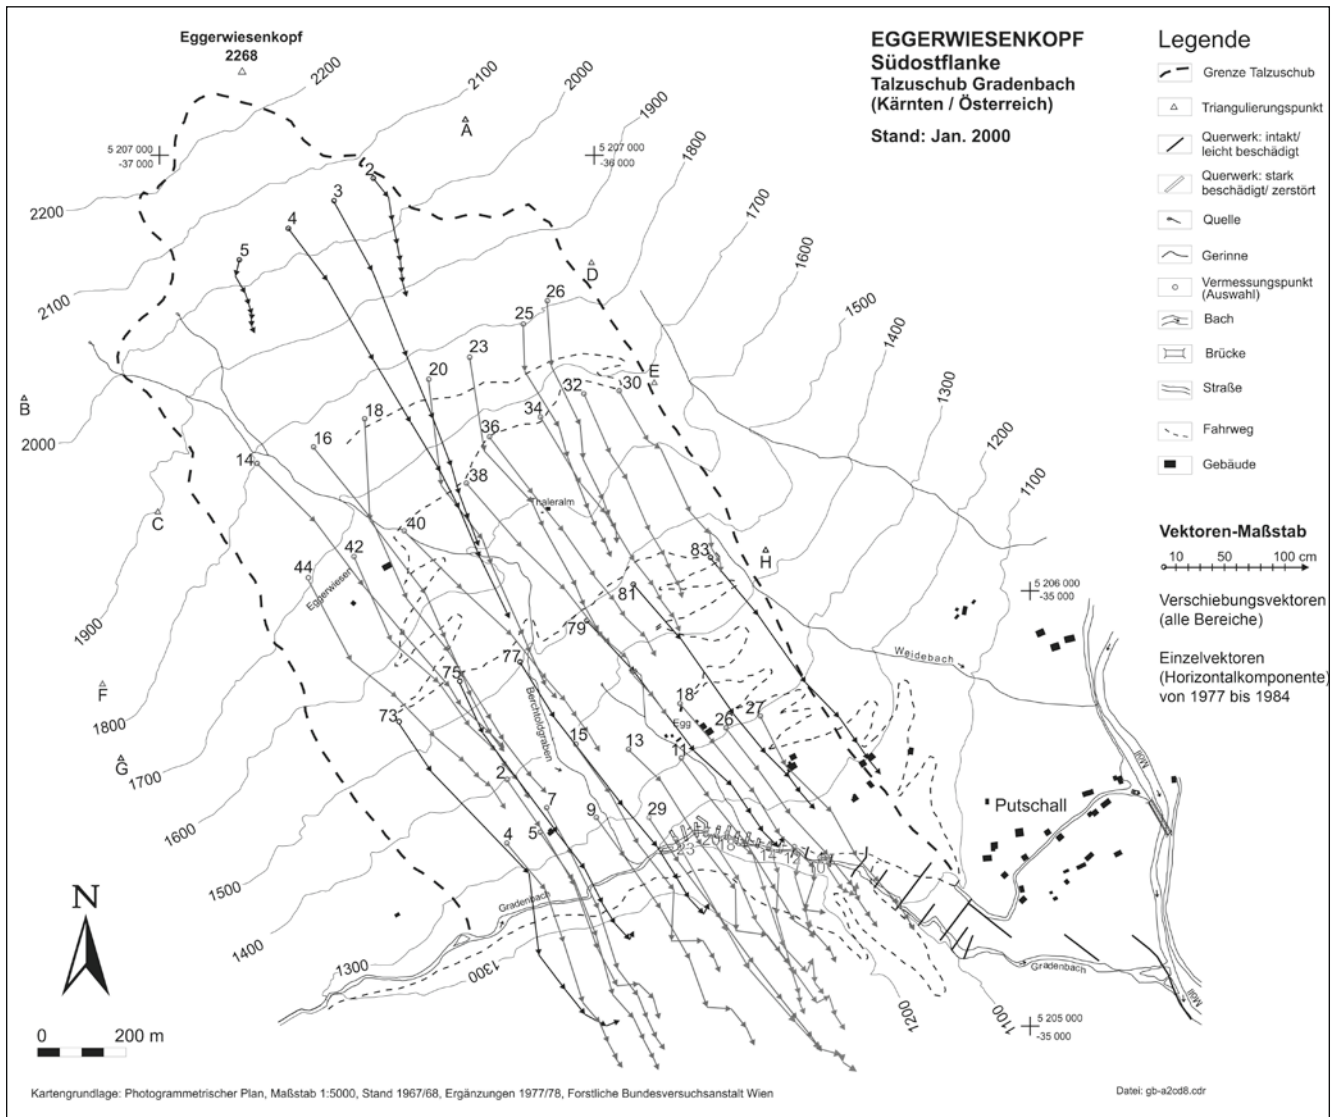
Eggerwiesenkopf
2268

EGGERWIESENKOPF
Südostflanke
Talzuschub Gradenbach
(Kärnten / Österreich)

Stand: Jan. 2000

Legende
Grenze Talzuschub
Triangulierungspunkt
Querwerk: intakt/ leicht beschädigt
Querwerk: stark beschädigt/ zerstört
Quelle
Gerinne
Vermessungspunkt (Auswahl)
Bach
Brücke
Straße
Fahrweg
Gebäude

Vektoren-Maßstab
10 50 100 cm

Verschiebungsvektoren (alle Bereiche)

Einzelvektoren (Horizontalkomponente) von 1977 bis 1984

2200 2100 2000 1900 1800 1700 1600 1500 1400 1300 1200 1100

5 207 000
-37 000
5 207 000
-36 000
5 206 000
-35 000
5 205 000
-35 000

A B C D E F G H

2 3 4 5 25 26 23 20 32 30 18 34 16 36 14 38 40 42 44 83 81 79 77 75 73 18 26 27 15 13 11 2 7 9 29 4 5

Thaleralm
Eggerwiesen
Berchtoldgraben
Egg
Weidebach
Putschall
Gradenbach
Möll

N
0 200 m

Kartengrundlage: Photogrammetrischer Plan, Maßstab 1:5000, Stand 1967/68, Ergänzungen 1977/78, Forstliche Bundesversuchsanstalt Wien

Datei: gb-a2od8.cdr